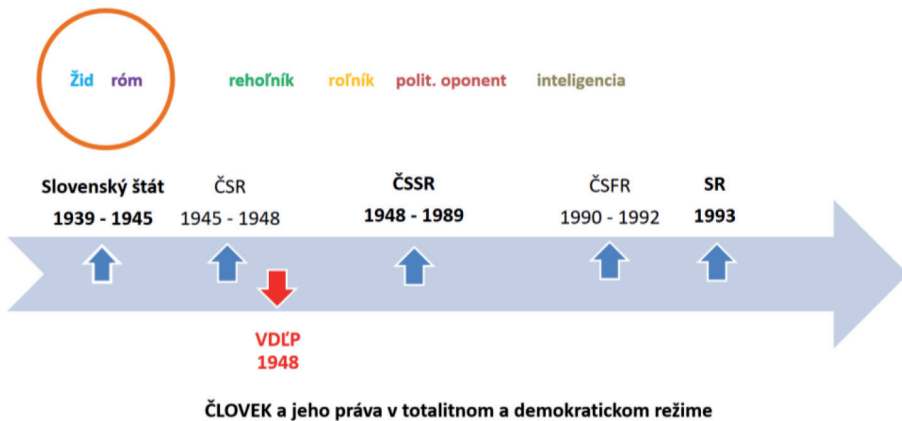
Žid róm

rehoľník roľník polit. oponent inteligencia

Slovenský štát 1939 - 1945

ČSR 1945 - 1948

ČSSR 1948 - 1989

ČSFR 1990 - 1992

SR 1993

VDĽP 1948

ČLOVEK a jeho práva v totalitnom a demokratickom režime